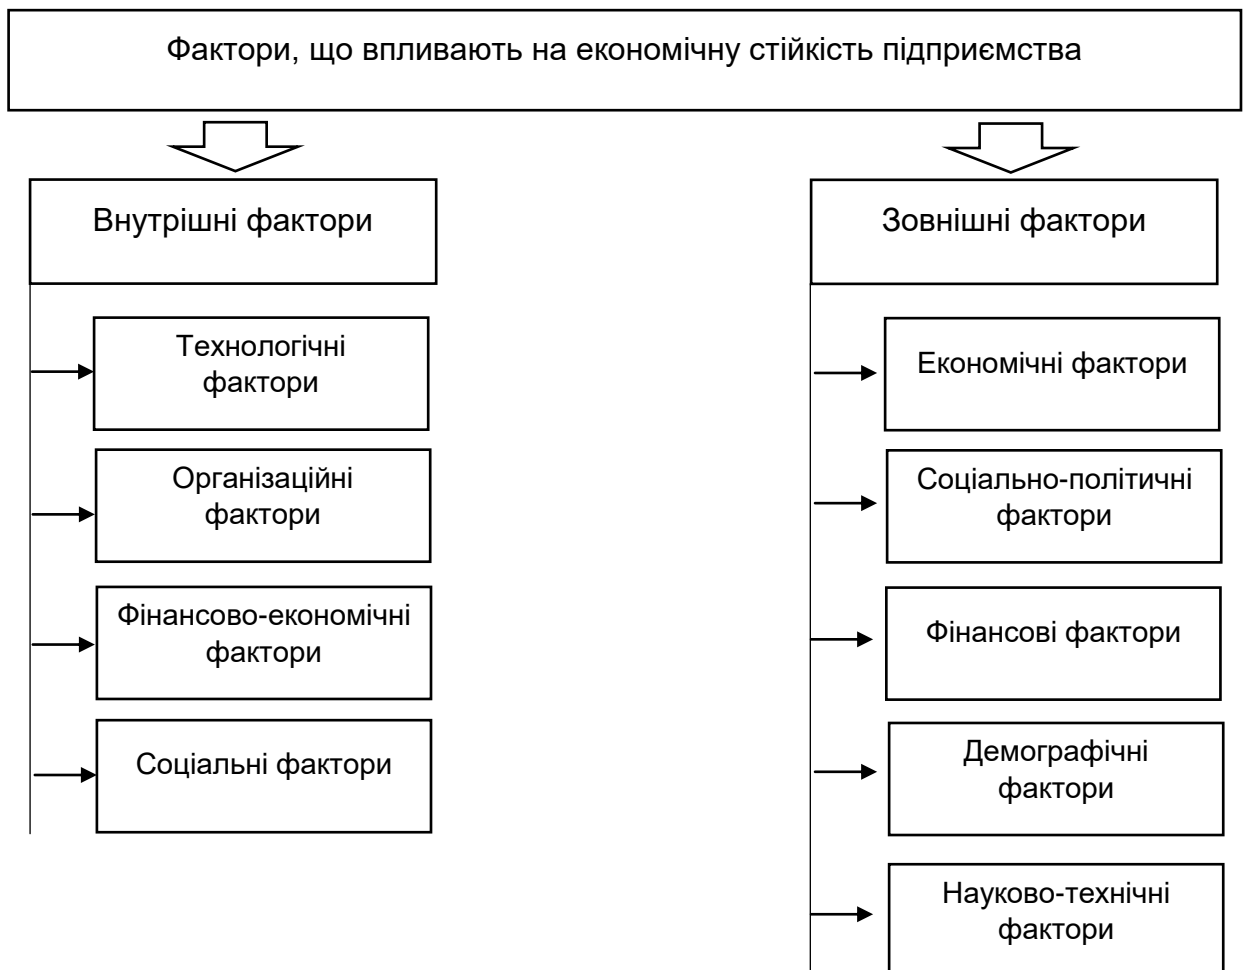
Фактори, що впливають на економічну стійкість підприємства

Внутрішні фактори

Технологічні фактори

Організаційні фактори

Фінансово-економічні фактори

Соціальні фактори

Зовнішні фактори

Економічні фактори

Соціально-політичні фактори

Фінансові фактори

Демографічні фактори

Науково-технічні фактори